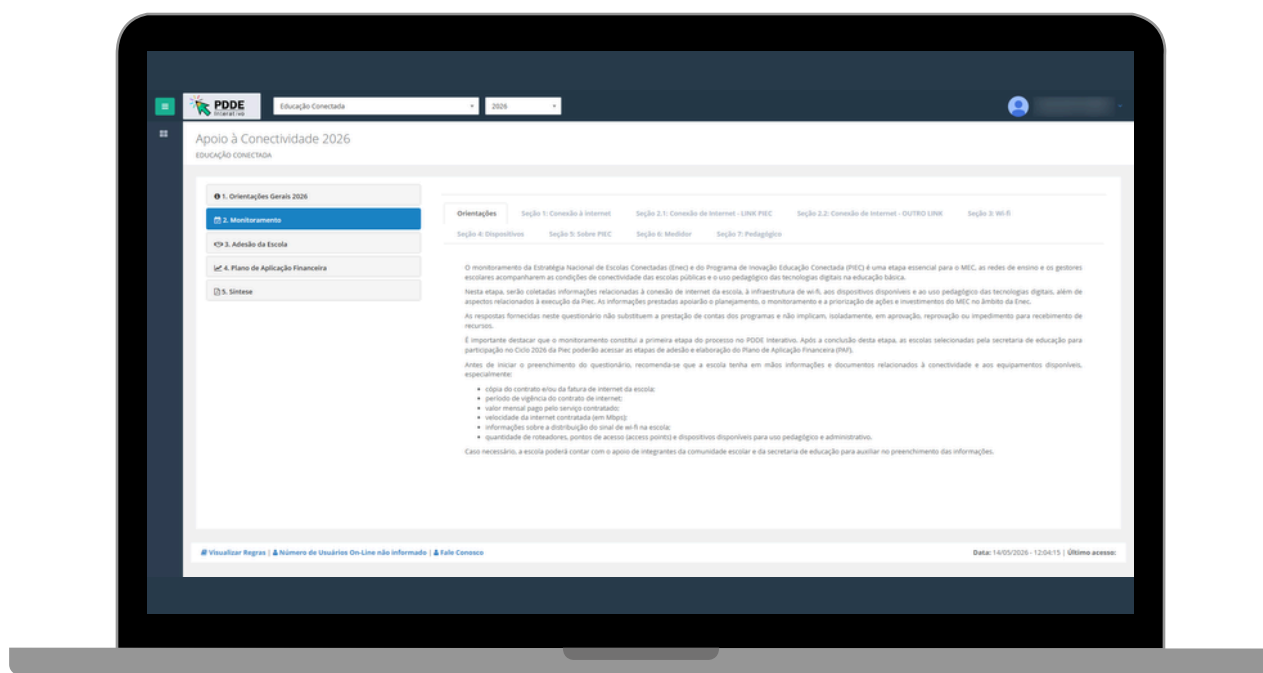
PDDE Interativo

Educação Conectada

2026

Apoio à Conectividade 2026
EDUCAÇÃO CONECTADA

1. Orientações Gerais 2026
2. Monitoramento
3. Adesão da Escola
4. Plano de Aplicação Financeira
5. Síntese

Orientações | Seção 1: Conexão à internet | Seção 2.1: Conexão de Internet - LINK PIEC | Seção 2.2: Conexão de Internet - OUTRO LINK | Seção 3: Wi-fi | Seção 4: Dispositivos | Seção 5: Sobre PIEC | Seção 6: Medidor | Seção 7: Pedagógico

O monitoramento da Estratégia Nacional de Escolas Conectadas (Enec) e do Programa de Inovação Educação Conectada (PIEC) é uma etapa essencial para o MEC, as redes de ensino e os gestores escolares acompanharem as condições de conectividade das escolas públicas e o uso pedagógico das tecnologias digitais na educação básica.

Nesta etapa, serão coletadas informações relacionadas à conexão de internet da escola, à infraestrutura de wi-fi, aos dispositivos disponíveis e ao uso pedagógico das tecnologias digitais, além de aspectos relacionados à execução da Piec. As informações prestadas apoiarão o planejamento, o monitoramento e a priorização de ações e investimentos do MEC no âmbito da Enec.

As respostas fornecidas neste questionário não substituem a prestação de contas dos programas e não implicam, isoladamente, em aprovação, reprovação ou impedimento para recebimento de recursos.

É importante destacar que o monitoramento constitui a primeira etapa do processo no PDDE Interativo. Após a conclusão desta etapa, as escolas selecionadas pela secretaria de educação para participação no Ciclo 2026 da Piec poderão acessar as etapas de adesão e elaboração do Plano de Aplicação Financeira (PAF).

Antes de iniciar o preenchimento do questionário, recomenda-se que a escola tenha em mãos informações e documentos relacionados à conectividade e aos equipamentos disponíveis, especialmente:

- cópia do contrato e/ou da fatura de internet da escola;
- período de vigência do contrato de internet;
- valor mensal pago pelo serviço contratado;
- velocidade da internet contratada (em Mbps);
- informações sobre a distribuição do sinal de wi-fi na escola;
- quantidade de roteadores, pontos de acesso (access points) e dispositivos disponíveis para uso pedagógico e administrativo.

Caso necessário, a escola poderá contar com o apoio de integrantes da comunidade escolar e da secretaria de educação para auxiliar no preenchimento das informações.

Visualizar Regras | Número de Usuários On-Line não informado | Fale Conosco

Data: 14/05/2026 - 12:04:15 | Último acesso: